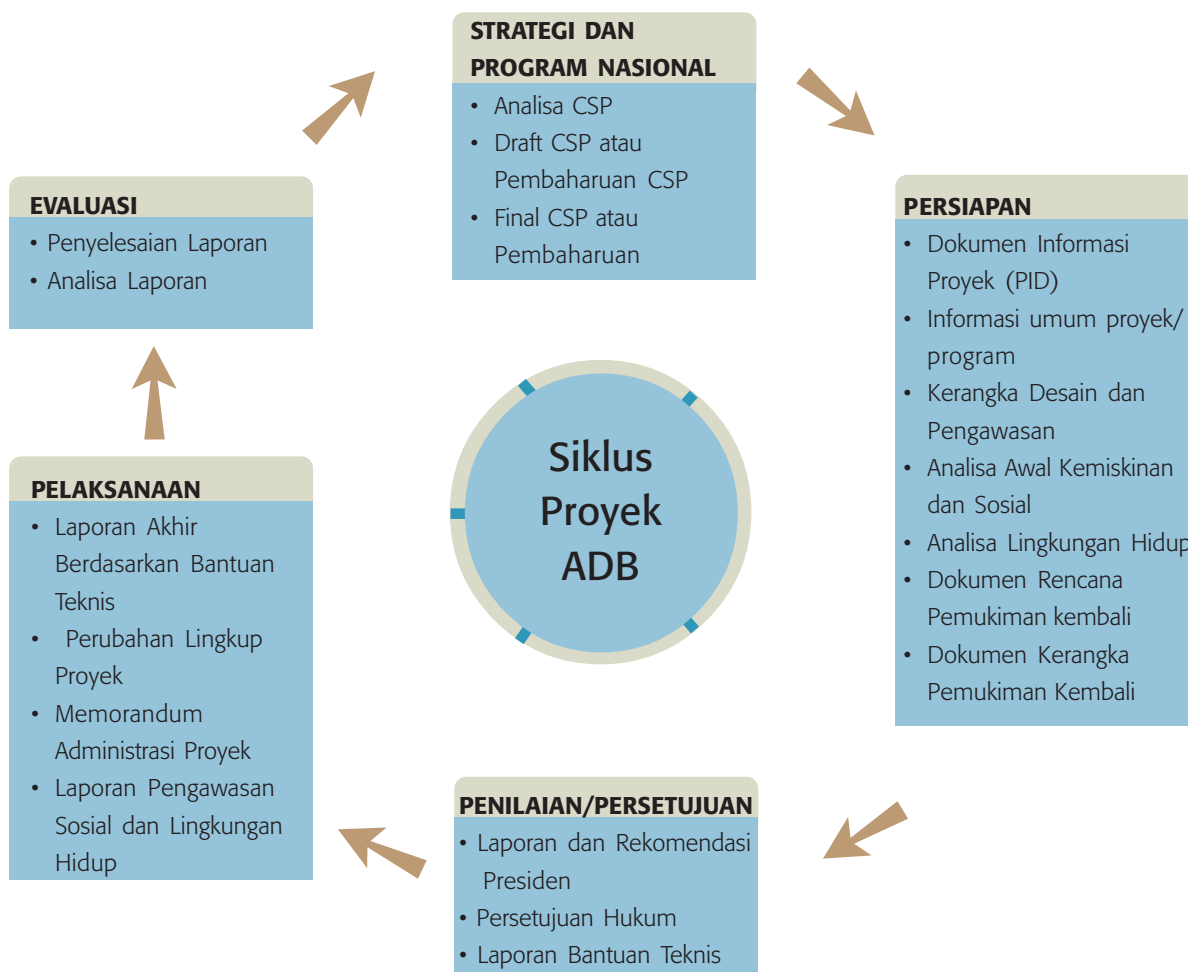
STRATEGI DAN PROGRAM NASIONAL
• Analisa CSP
• Draft CSP atau Pembaharuan CSP
• Final CSP atau Pembaharuan

PERSIAPAN
• Dokumen Informasi Proyek (PID)
• Informasi umum proyek/ program
• Kerangka Desain dan Pengawasan
• Analisa Awal Kemiskinan dan Sosial
• Analisa Lingkungan Hidup
• Dokumen Rencana Pemukiman kembali
• Dokumen Kerangka Pemukiman Kembali

PENILAIAN/PERSETUJUAN
• Laporan dan Rekomendasi Presiden
• Persetujuan Hukum
• Laporan Bantuan Teknis

PELAKSANAAN
• Laporan Akhir Berdasarkan Bantuan Teknis
• Perubahan Lingkup Proyek
• Memorandum Administrasi Proyek
• Laporan Pengawasan Sosial dan Lingkungan Hidup

EVALUASI
• Penyelesaian Laporan
• Analisa Laporan

Siklus Proyek ADB